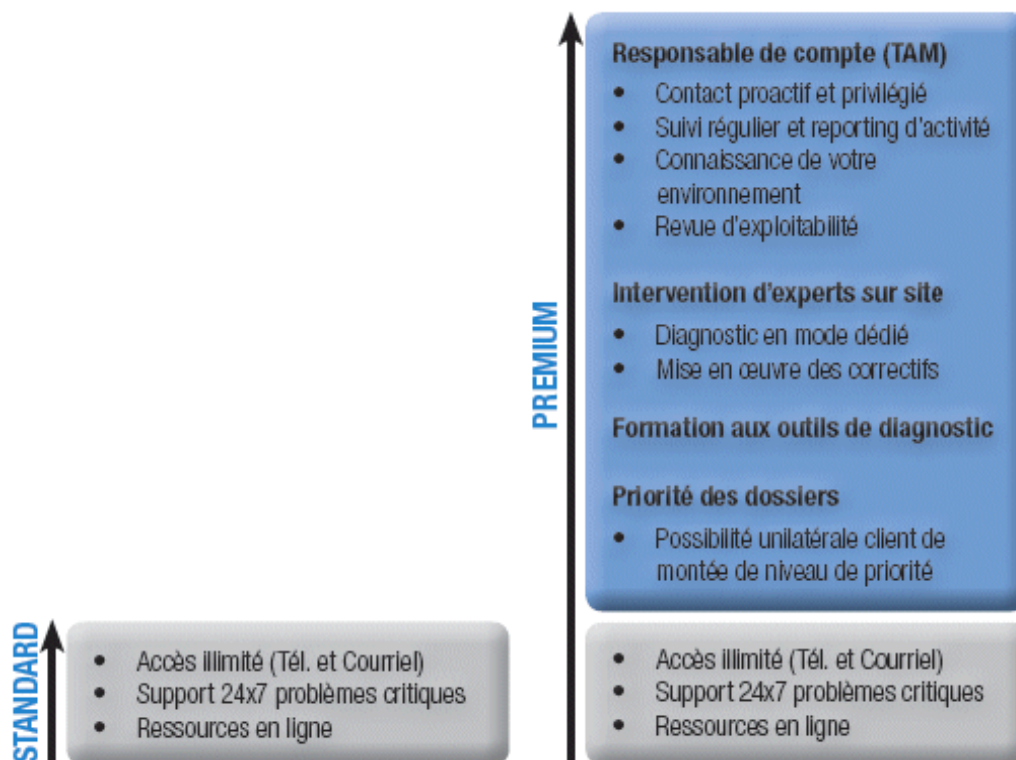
STANDARD

- Accès illimité (Tél. et Courriel)
- Support 24x7 problèmes critiques
- Ressources en ligne

PREMIUM

Responsable de compte (TAM)

- Contact proactif et privilégié
- Suivi régulier et reporting d'activité
- Connaissance de votre environnement
- Revue d'exploitabilité

Intervention d'experts sur site

- Diagnostic en mode dédié
- Mise en œuvre des correctifs

Formation aux outils de diagnostic

Priorité des dossiers

- Possibilité unilatérale client de montée de niveau de priorité

- Accès illimité (Tél. et Courriel)
- Support 24x7 problèmes critiques
- Ressources en ligne